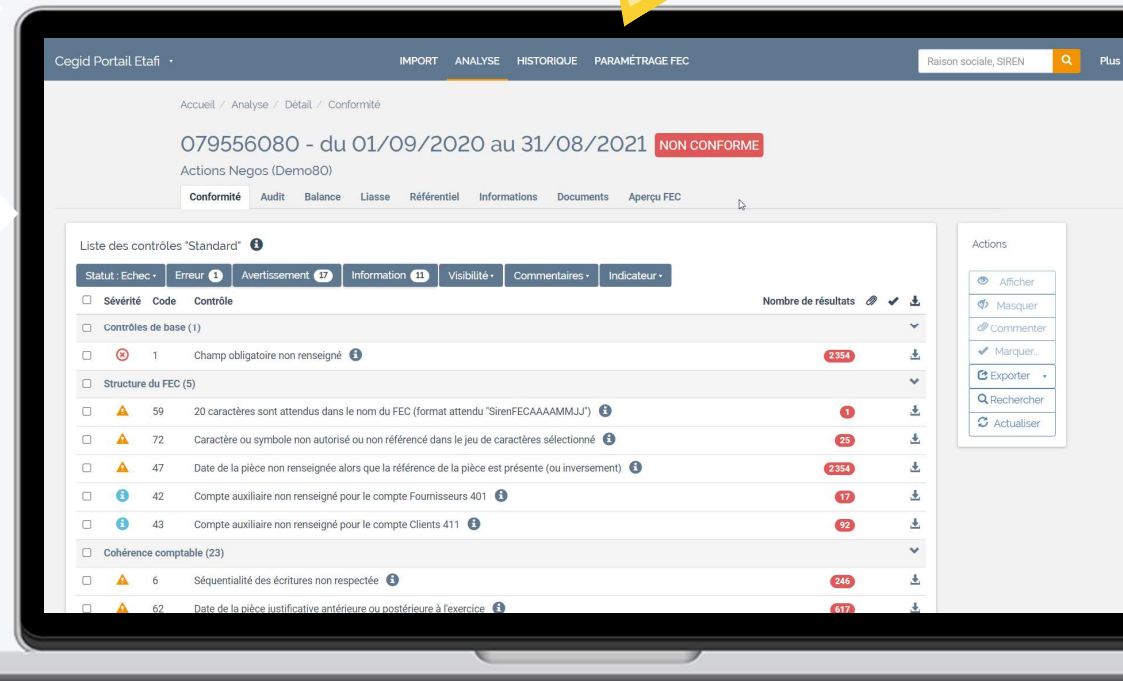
Cegid Portail Etafi •

IMPORT ANALYSE HISTORIQUE PARAMÉTRAGE FEC

Raison sociale, SIREN

Plus

Accueil / Analyse / Détail / Conformité

079556080 - du 01/09/2020 au 31/08/2021 NON CONFORME

Actions Negos (Demo80)

Conformité Audit Balance Liasse Référentiel Informations Documents Aperçu FEC

Liste des contrôles "Standard"

Statut : Echec • Erreur 1 Avertissement 17 Information 11 Visibilité • Commentaires • Indicateur •

| | Sévérité | Code | Contrôle | Nombre de résultats |
|---|---|---|---|---|
| | Contrôles de base (1) | | | |
| | | 1 | Champ obligatoire non renseigné | 2354 |
| | Structure du FEC (5) | | | |
| | | 59 | 20 caractères sont attendus dans le nom du FEC (format attendu "SirenFECAAAAMMJJ") | 1 |
| | | 72 | Caractère ou symbole non autorisé ou non référencé dans le jeu de caractères sélectionné | 25 |
| | | 47 | Date de la pièce non renseignée alors que la référence de la pièce est présente (ou inversement) | 2354 |
| | | 42 | Compte auxiliaire non renseigné pour le compte Fournisseurs 401 | 17 |
| | | 43 | Compte auxiliaire non renseigné pour le compte Clients 411 | 92 |
| | Cohérence comptable (23) | | | |
| | | 6 | Séquentialité des écritures non respectée | 246 |
| | | 62 | Date de la pièce justificative antérieure ou postérieure à l'exercice | 617 |

Actions

Afficher
Masquer
Commenter
Marquer...
Exporter •
Rechercher
Actualiser